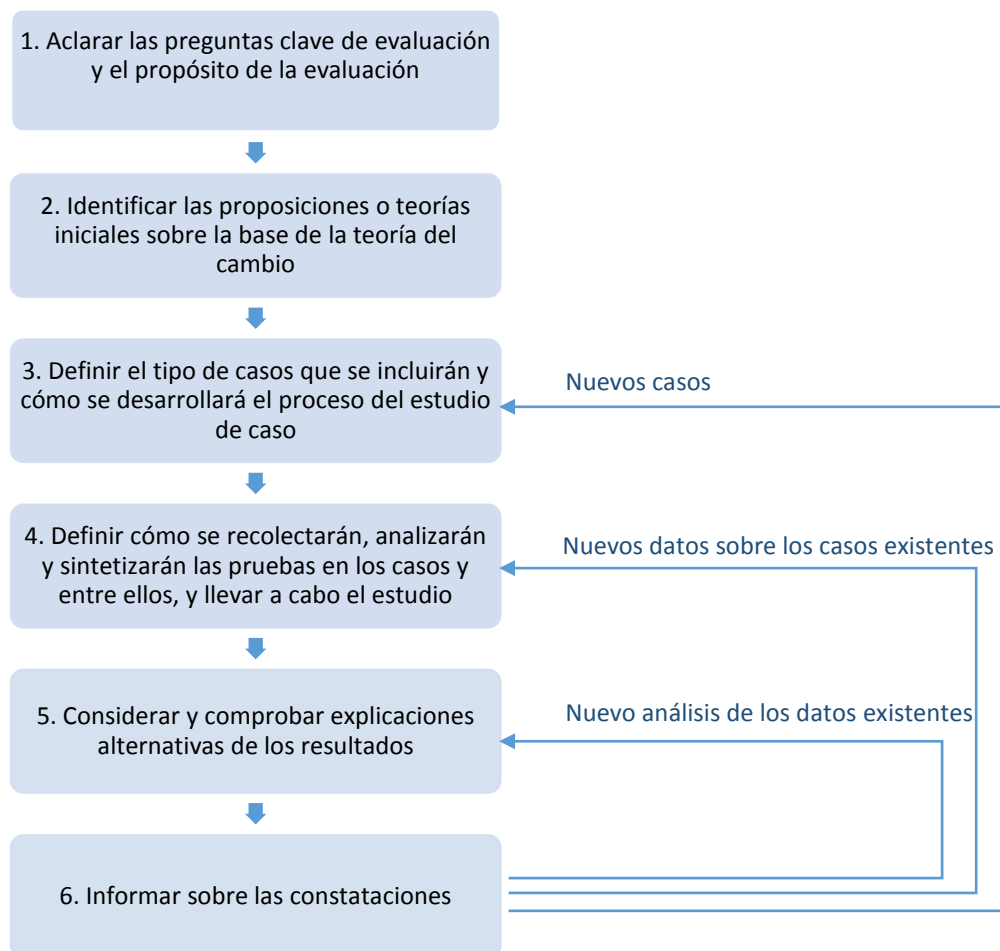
1. Aclarar las preguntas clave de evaluación y el propósito de la evaluación

2. Identificar las proposiciones o teorías iniciales sobre la base de la teoría del cambio

3. Definir el tipo de casos que se incluirán y cómo se desarrollará el proceso del estudio de caso

Nuevos casos

4. Definir cómo se recolectarán, analizarán y sintetizarán las pruebas en los casos y entre ellos, y llevar a cabo el estudio

Nuevos datos sobre los casos existentes

5. Considerar y comprobar explicaciones alternativas de los resultados

Nuevo análisis de los datos existentes

6. Informar sobre las constataciones